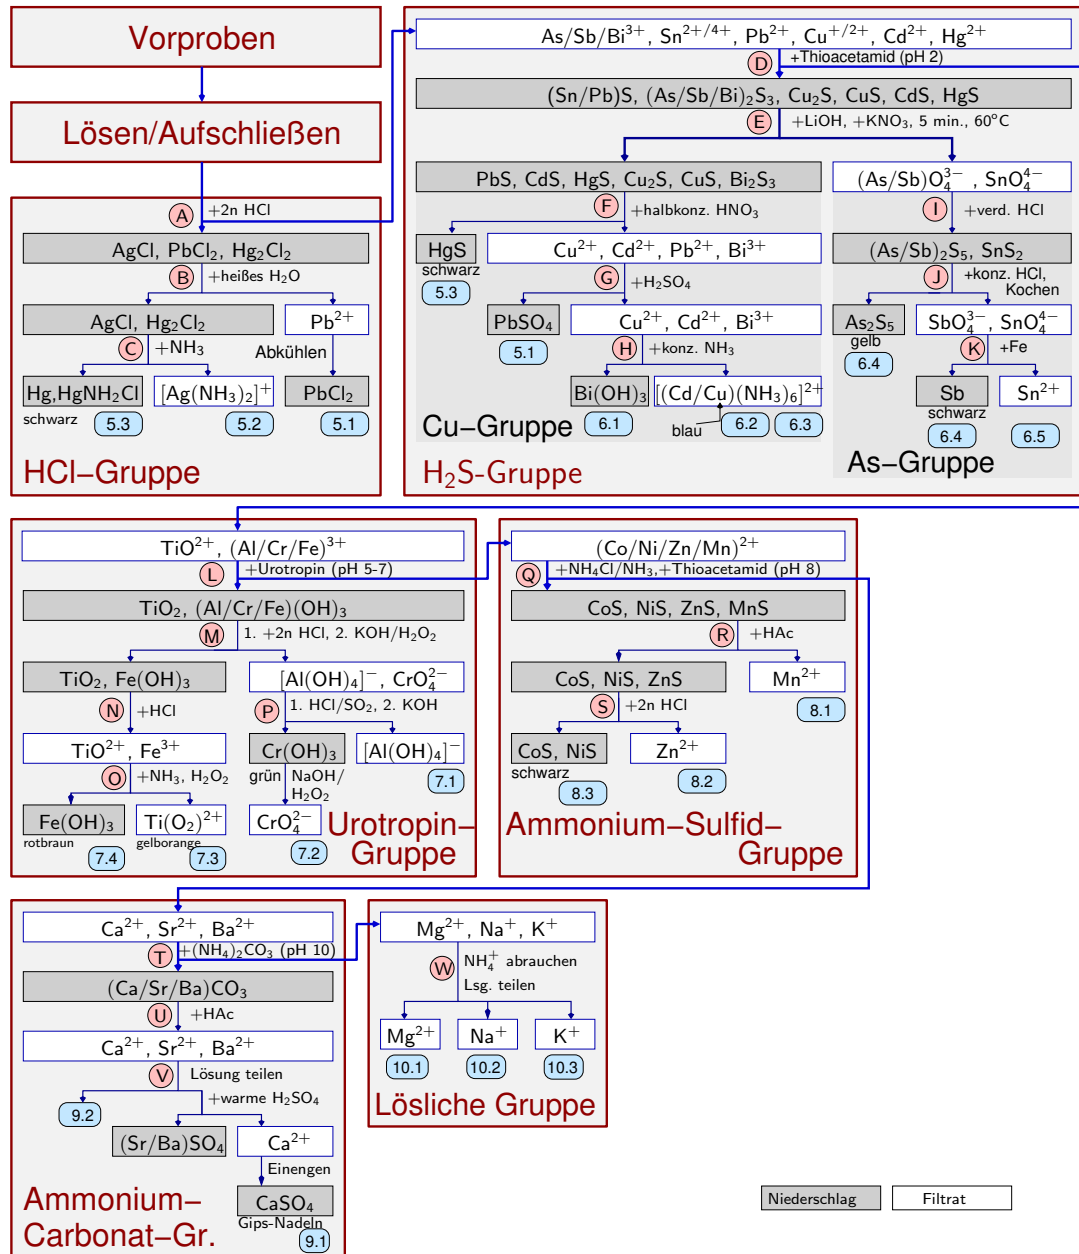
Vorproben

Lösen/Aufschließen

A +2n HCl

AgCl, PbCl$_2$, Hg$_2$Cl$_2$

B +heißes H$_2$O

AgCl, Hg$_2$Cl$_2$

Pb$^{2+}$

C +NH$_3$

Abkühlen

Hg,HgNH$_2$Cl

[Ag(NH$_3$)$_2$]$^+$

PbCl$_2$

schwarz

5.3

5.2

5.1

HCl–Gruppe

As/Sb/Bi$^{3+}$, Sn$^{2+/4+}$, Pb$^{2+}$, Cu$^{+/2+}$, Cd$^{2+}$, Hg$^{2+}$

D +Thioacetamid (pH 2)

(Sn/Pb)S, (As/Sb/Bi)$_2$S$_3$, Cu$_2$S, CuS, CdS, HgS

E +LiOH, +KNO$_3$, 5 min., 60°C

PbS, CdS, HgS, Cu$_2$S, CuS, Bi$_2$S$_3$

(As/Sb)O$_4^{3-}$ , SnO$_4^{4-}$

F +halbkonz. HNO$_3$

I +verd. HCl

HgS

schwarz

5.3

Cu$^{2+}$, Cd$^{2+}$, Pb$^{2+}$, Bi$^{3+}$

(As/Sb)$_2$S$_5$, SnS$_2$

G +H$_2$SO$_4$

J +konz. HCl, Kochen

PbSO$_4$

5.1

Cu$^{2+}$, Cd$^{2+}$, Bi$^{3+}$

As$_2$S$_5$

gelb

6.4

SbO$_4^{3-}$, SnO$_4^{4-}$

H +konz. NH$_3$

K +Fe

Bi(OH)$_3$

[(Cd/Cu)(NH$_3$)$_6$]$^{2+}$

Sb

schwarz

Sn$^{2+}$

Cu–Gruppe

6.1

blau

6.2

6.3

6.4

6.5

As–Gruppe

H$_2$S-Gruppe

TiO$^{2+}$, (Al/Cr/Fe)$^{3+}$

L +Urotropin (pH 5-7)

TiO$_2$, (Al/Cr/Fe)(OH)$_3$

M 1. +2n HCl, 2. KOH/H$_2$O$_2$

TiO$_2$, Fe(OH)$_3$

[Al(OH)$_4$]$^-$, CrO$_4^{2-}$

N +HCl

P 1. HCl/SO$_2$, 2. KOH

TiO$^{2+}$, Fe$^{3+}$

Cr(OH)$_3$

[Al(OH)$_4$]$^-$

O +NH$_3$, H$_2$O$_2$

grün NaOH/ H$_2$O$_2$

7.1

Fe(OH)$_3$

rotbraun

7.4

Ti(O$_2$)$^{2+}$

gelborange

7.3

CrO$_4^{2-}$

7.2

Urotropin–Gruppe

(Co/Ni/Zn/Mn)$^{2+}$

Q +NH$_4$Cl/NH$_3$,+Thioacetamid (pH 8)

CoS, NiS, ZnS, MnS

R +HAc

CoS, NiS, ZnS

Mn$^{2+}$

S +2n HCl

8.1

CoS, NiS

schwarz

8.3

Zn$^{2+}$

8.2

Ammonium–Sulfid–Gruppe

Ca$^{2+}$, Sr$^{2+}$, Ba$^{2+}$

T +(NH$_4$)$_2$CO$_3$ (pH 10)

(Ca/Sr/Ba)CO$_3$

U +HAc

Ca$^{2+}$, Sr$^{2+}$, Ba$^{2+}$

V Lösung teilen

9.2

+warme H$_2$SO$_4$

(Sr/Ba)SO$_4$

Ca$^{2+}$

Einengen

CaSO$_4$

Gips-Nadeln

9.1

Ammonium–Carbonat–Gr.

Mg$^{2+}$, Na$^+$, K$^+$

W NH$_4^+$ abrauchen Lsg. teilen

Mg$^{2+}$

Na$^+$

K$^+$

10.1

10.2

10.3

Lösliche Gruppe

Niederschlag

Filtrat